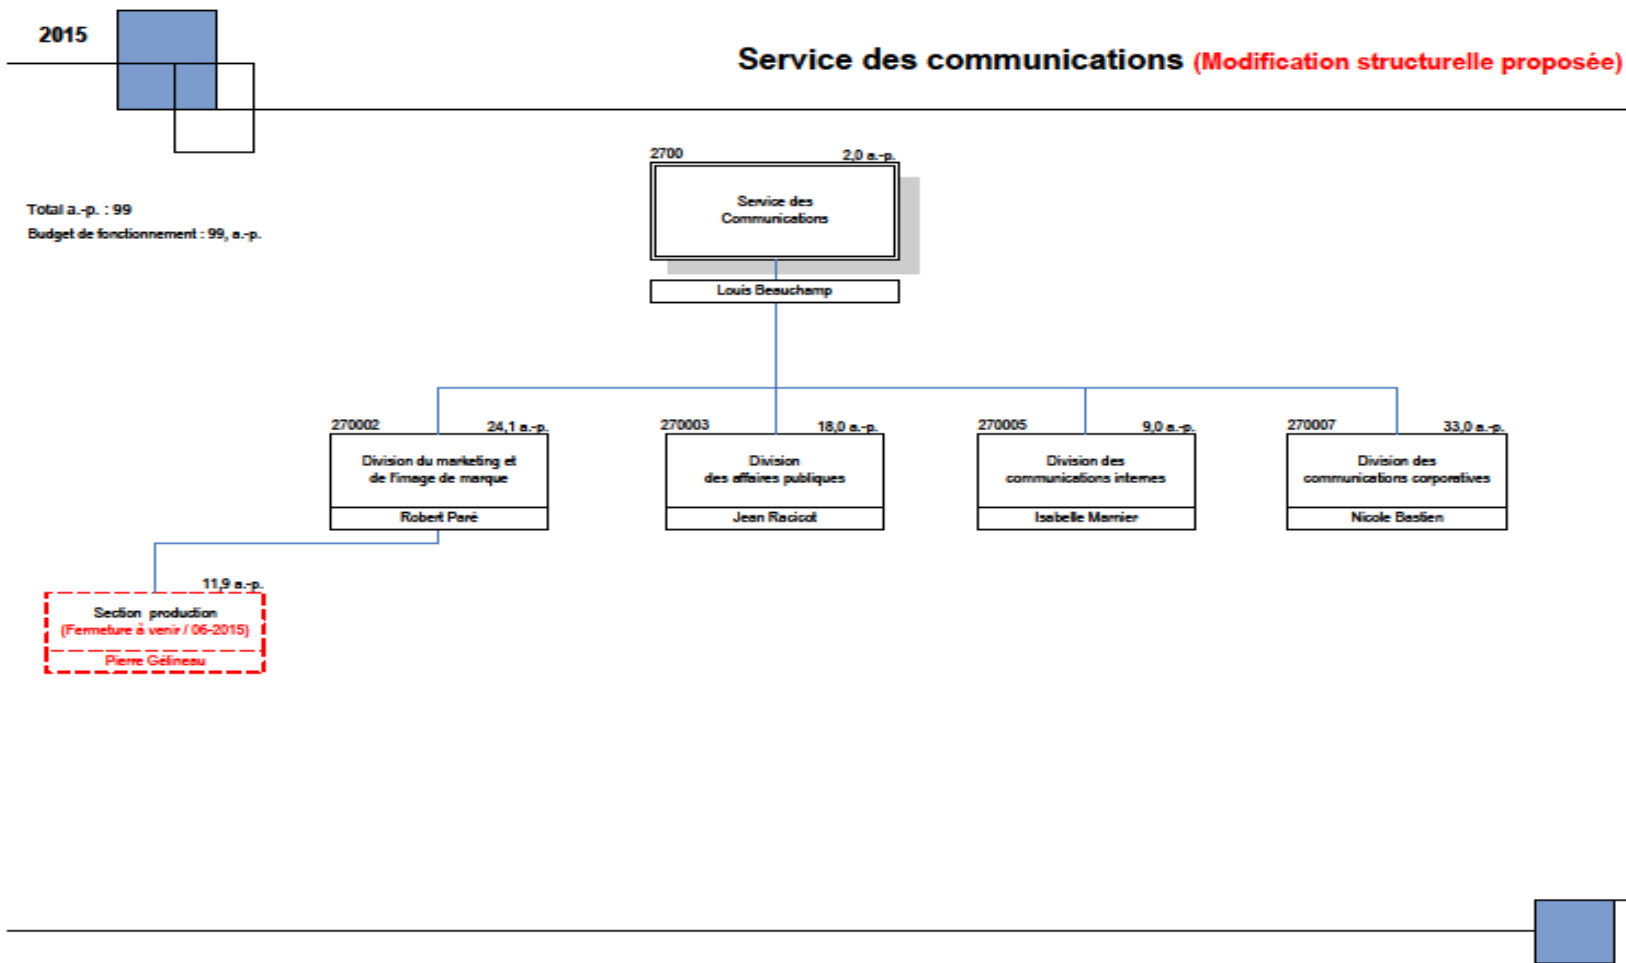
2015

Service des communications (Modification structurelle proposée)

Total a.-p. : 99
Budget de fonctionnement : 99, a.-p.

2700
2,0 a.-p.
Service des Communications
Louis Beauchamp

270002
24,1 a.-p.
Division du marketing et de l'image de marque
Robert Paré

270003
18,0 a.-p.
Division des affaires publiques
Jean Racicot

270005
9,0 a.-p.
Division des communications internes
Isabelle Marnier

270007
33,0 a.-p.
Division des communications corporatives
Nicole Bastien

11,9 a.-p.
Section production
(Fermeture à venir / 06-2015)
Pierre Gélineau